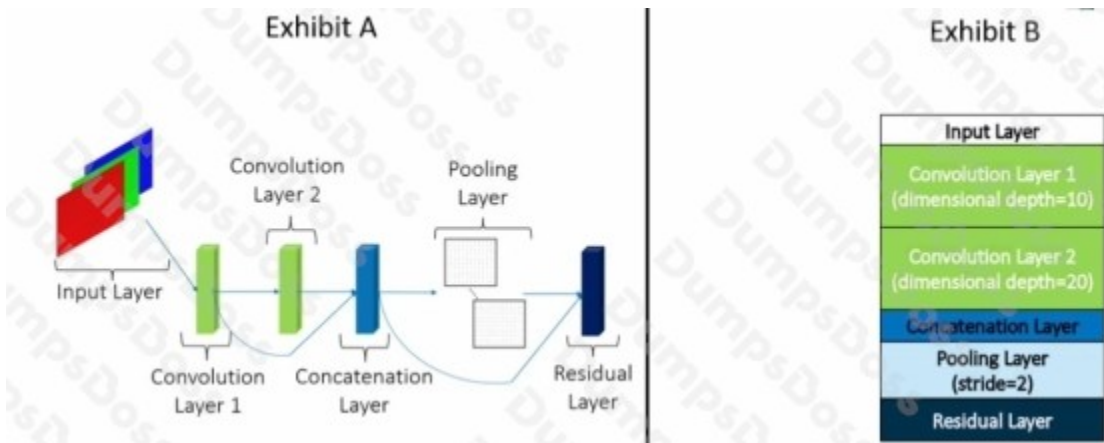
Exhibit A

Convolution Layer 2

Pooling Layer

Input Layer

Convolution Layer 1

Concatenation Layer

Residual Layer

Exhibit B

| Input Layer |
|---|
| Convolution Layer 1 (dimensional depth=10) |
| Convolution Layer 2 (dimensional depth=20) |
| Concatenation Layer |
| Pooling Layer (stride=2) |
| Residual Layer |

DumpsDoss